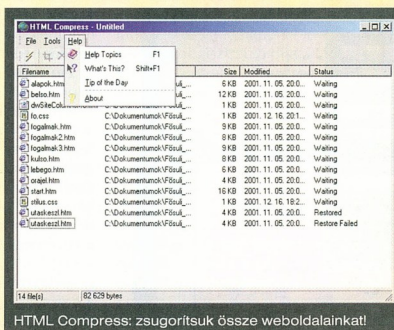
HTML Compress - Untitled

File Tools Help

Help Topics F1
What's This? Shift+F1
Tip of the Day
About

| Filename | | Size | Modified | Status |
|---|---|---|---|---|
| alapok.htm | | 6 KB | 2001. 11. 05. 20:0... | Waiting |
| belso.htm | | 12 KB | 2001. 11. 05. 20:0... | Waiting |
| dwSiteColum... | | 1 KB | 2001. 11. 05. 20:0... | Waiting |
| fo.css | C:\Dokumentumok\Fősuli_... | 1 KB | 2001. 12. 16. 20:1... | Waiting |
| fogalmak.htm | C:\Dokumentumok\Fősuli_... | 9 KB | 2001. 11. 05. 20:0... | Waiting |
| fogalmak2.htm | C:\Dokumentumok\Fősuli_... | 8 KB | 2001. 11. 05. 20:0... | Waiting |
| fogalmak3.htm | C:\Dokumentumok\Fősuli_... | 9 KB | 2001. 11. 05. 20:0... | Waiting |
| kulso.htm | C:\Dokumentumok\Fősuli_... | 8 KB | 2001. 11. 05. 20:0... | Waiting |
| lebego.htm | C:\Dokumentumok\Fősuli_... | 6 KB | 2001. 11. 05. 20:0... | Waiting |
| oraiel.htm | C:\Dokumentumok\Fősuli_... | 4 KB | 2001. 11. 05. 20:0... | Waiting |
| start.htm | C:\Dokumentumok\Fősuli_... | 16 KB | 2001. 11. 05. 20:0... | Waiting |
| stilus.css | C:\Dokumentumok\Fősuli_... | 1 KB | 2001. 12. 16. 18:2... | Waiting |
| utaskeszl.htm | C:\Dokumentumok\Fősuli_... | 4 KB | 2001. 11. 05. 20:0... | Restored |
| utaskeszl.htm | C:\Dokumentumok\Fősuli_... | 1 KB | 2001. 11. 05. 20:0... | Restore Failed |

14 file(s) 82 629 bytes

HTML Compress: zsugorítsuk össze weboldalainkat!